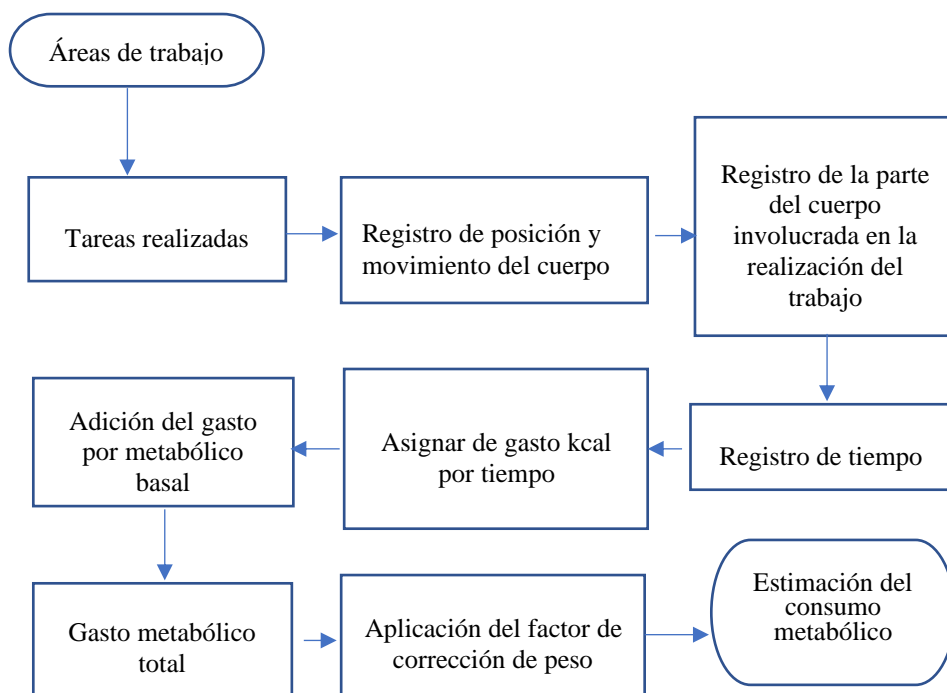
Áreas de trabajo

Tareas realizadas

Registro de posición y movimiento del cuerpo

Registro de la parte del cuerpo involucrada en la realización del trabajo

Registro de tiempo

Asignar de gasto kcal por tiempo

Adición del gasto por metabólico basal

Gasto metabólico total

Aplicación del factor de corrección de peso

Estimación del consumo metabólico